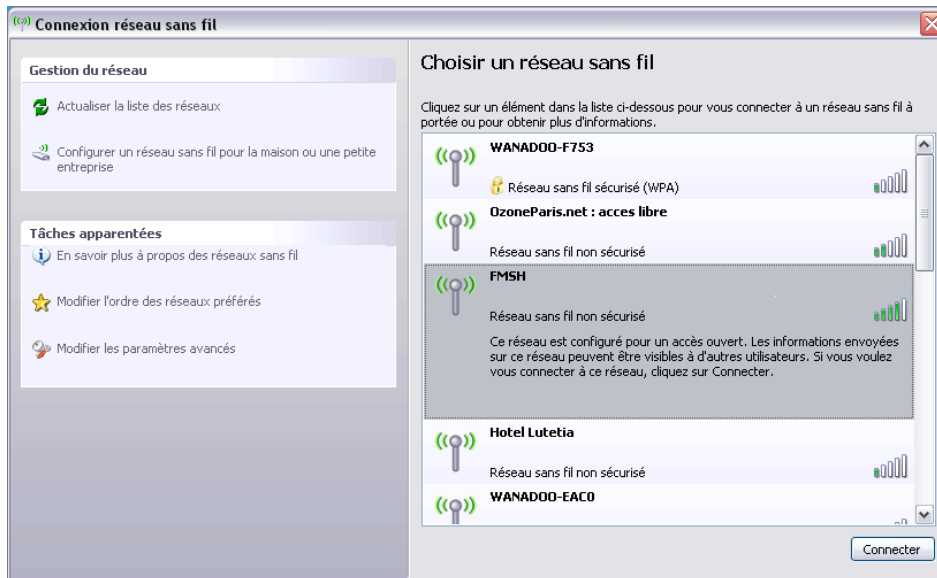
Connexion réseau sans fil

Gestion du réseau

Actualiser la liste des réseaux

Configurer un réseau sans fil pour la maison ou une petite entreprise

Tâches apparentées

En savoir plus à propos des réseaux sans fil

Modifier l'ordre des réseaux préférés

Modifier les paramètres avancés

Choisir un réseau sans fil

Cliquez sur un élément dans la liste ci-dessous pour vous connecter à un réseau sans fil à portée ou pour obtenir plus d'informations.

WANADOO-F753
Réseau sans fil sécurisé (WPA)

OzoneParis.net : acces libre
Réseau sans fil non sécurisé

FMSH
Réseau sans fil non sécurisé
Ce réseau est configuré pour un accès ouvert. Les informations envoyées sur ce réseau peuvent être visibles à d'autres utilisateurs. Si vous voulez vous connecter à ce réseau, cliquez sur Connecter.

Hotel Lutetia
Réseau sans fil non sécurisé

WANADOO-EAC0

Connecter